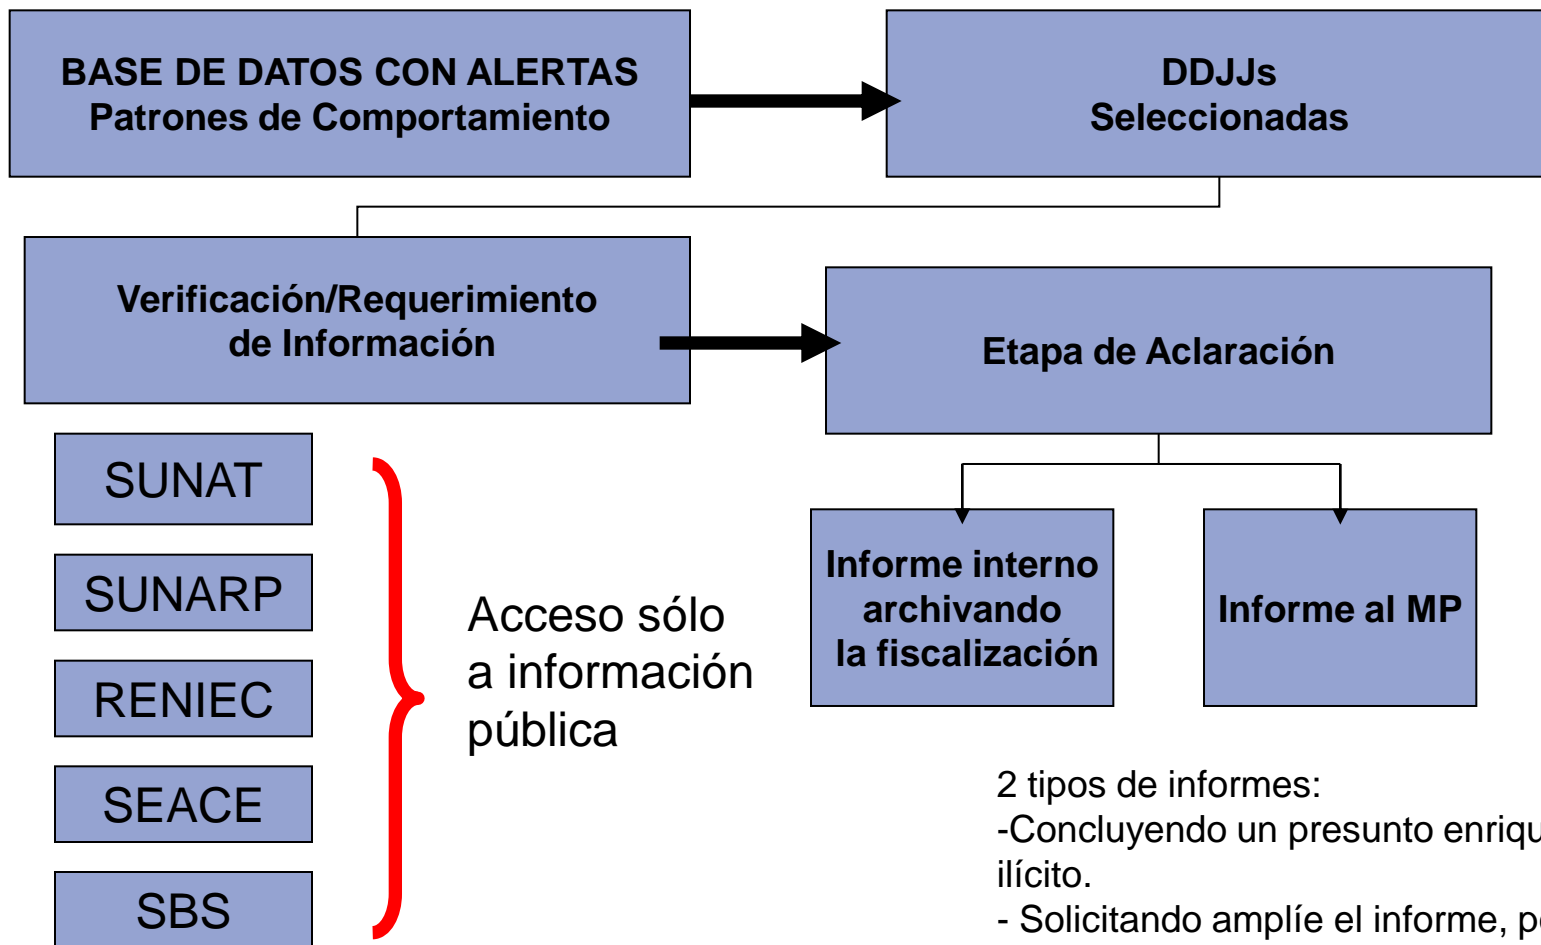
BASE DE DATOS CON ALERTAS
Patrones de Comportamiento

DDJJs
Seleccionadas

Verificación/Requerimiento
de Información

Etapa de Aclaración

SUNAT

SUNARP

RENIEC

SEACE

SBS

Acceso sólo a información pública

Informe interno archivando la fiscalización

Informe al MP

2 tipos de informes:
-Concluyendo un presunto enriqu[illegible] ilícito.
- Solicitando amplíe el informe, p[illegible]